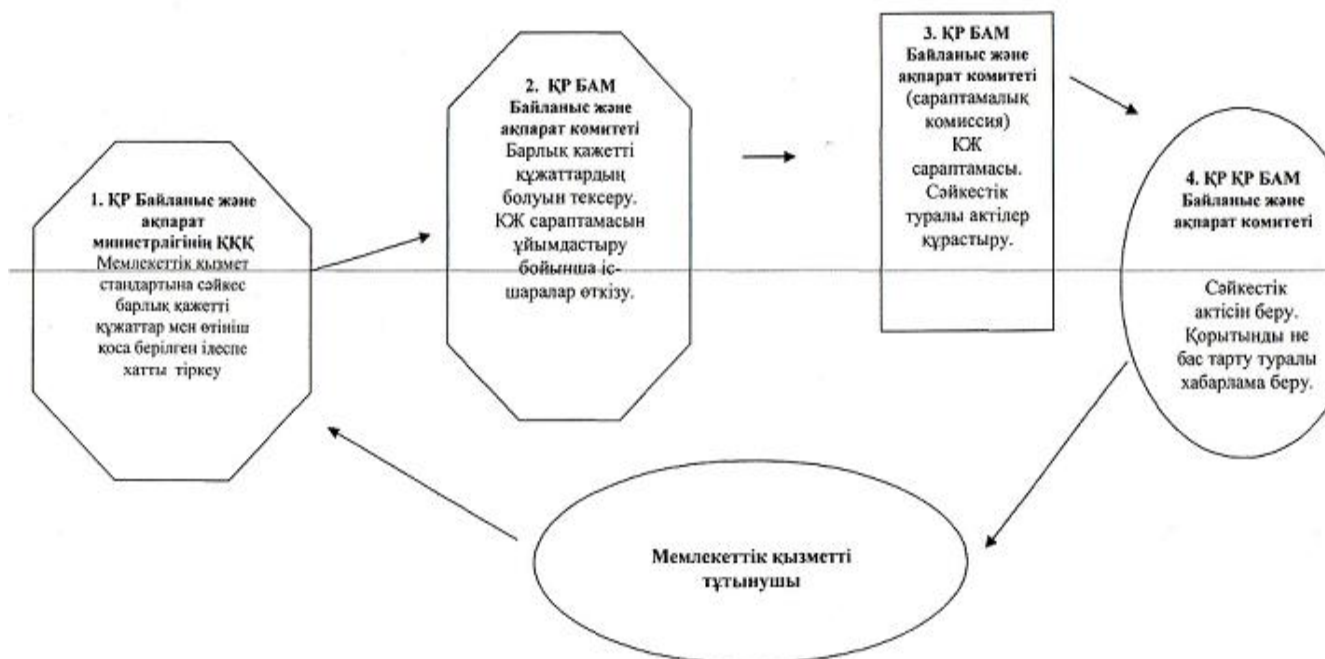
1. ҚР Байланыс және ақпарат министрлігінің ҚҚҚ
Мемлекеттік қызмет стандартына сәйкес барлық қажетті құжаттар мен өтініш қоса берілген ілеспе хатты тіркеу

2. ҚР БАМ Байланыс және ақпарат комитеті
Барлық қажетті құжаттардың болуын тексеру. КЖ сараптамасын ұйымдастыру бойынша іс-шаралар өткізу.

3. ҚР БАМ Байланыс және ақпарат комитеті
(сараптамалық комиссия) КЖ сараптамасы. Сәйкестік туралы актілер құрастыру.

4. ҚР ҚР БАМ Байланыс және ақпарат комитеті

Сәйкестік актісін беру. Қорытынды не бас тарту туралы хабарлама беру.

Мемлекеттік қызметті тұтынушы